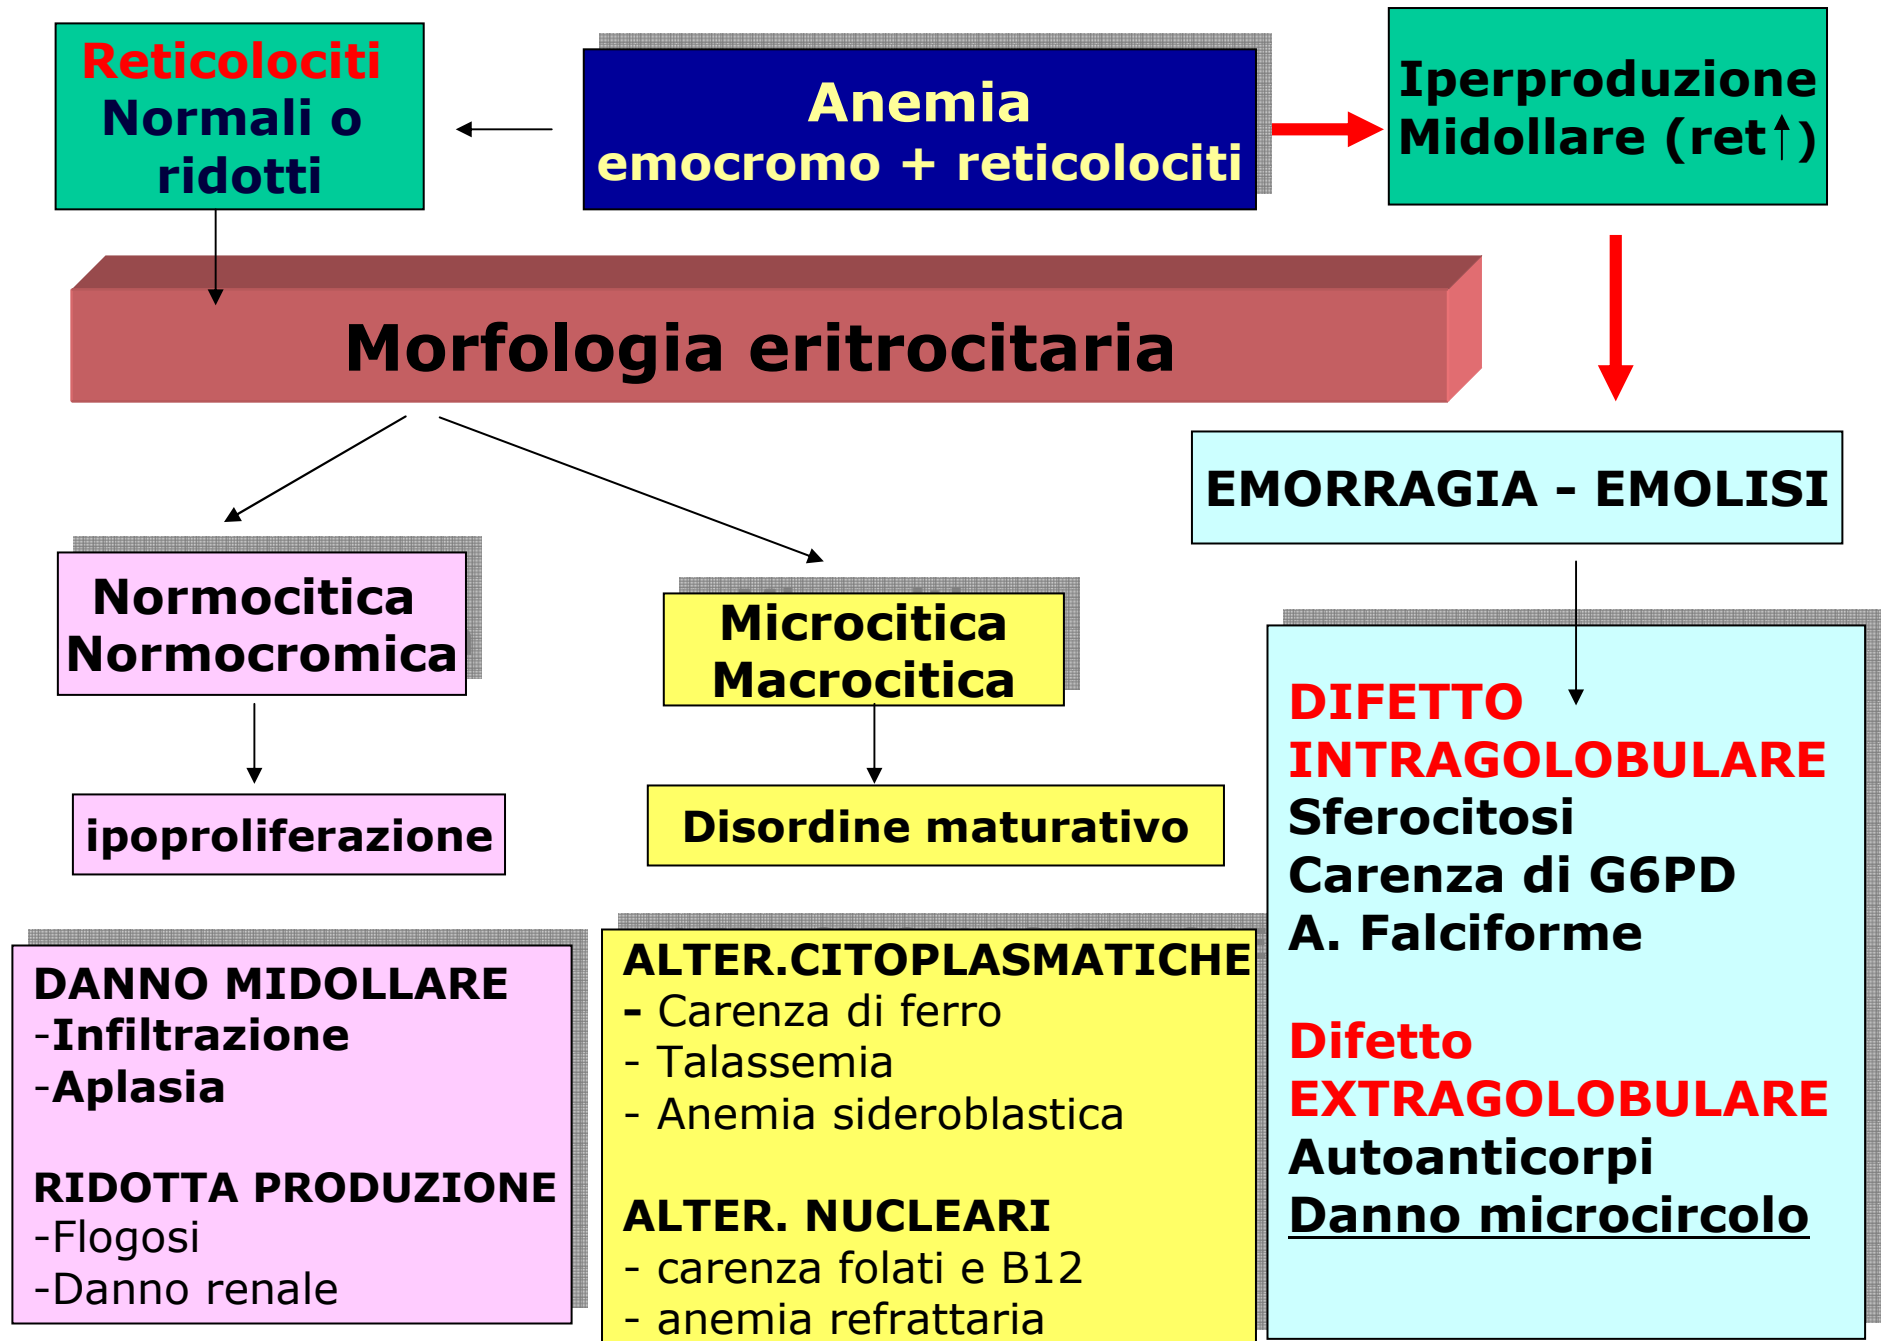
Reticolociti Normali o ridotti

Anemia
emocromo + reticolociti

Iperproduzione Midollare (ret↑)

Morfologia eritrocitaria

EMORRAGIA - EMOLISI

Normocitica Normocromica

Microcitica Macrocitica

ipoproliferazione

Disordine maturativo

DIFETTO INTRAGOLOBULARE
Sferocitosi
Carenza di G6PD
A. Falciforme

Difetto EXTRAGOLOBULARE
Autoanticorpi
Danno microcircolo

DANNO MIDOLLARE
-Infiltrazione
-Aplasia

RIDOTTA PRODUZIONE
-Flogosi
-Danno renale

ALTER.CITOPLASMATICHE
- Carenza di ferro
- Talassemia
- Anemia sideroblastica

ALTER. NUCLEARI
- carenza folati e B12
- anemia refrattaria